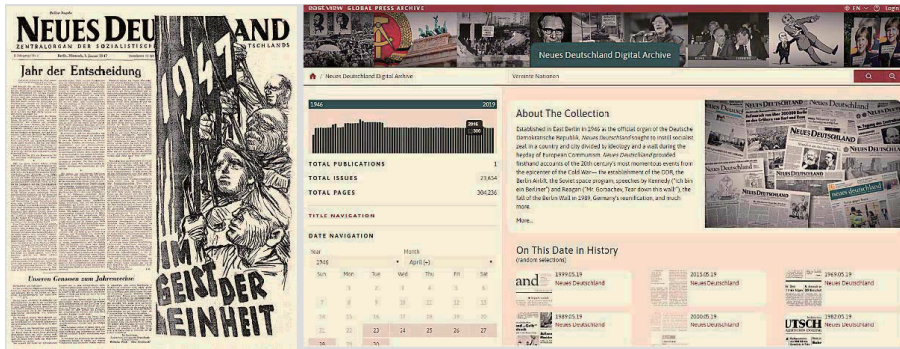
NEUES DEU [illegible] LAND
ZENTRALORGAN DER SOZIALISTISCHE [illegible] TSCHLANDS
Berlin, Mittwoch, 1. Januar 1947
Jahr der Entscheidung
1947
IM GEIST DER EINHEIT
Unseren Genossen zum Jahreswechsel

GLOBAL PRESS ARCHIVE
EN Login
Neues Deutschland Digital Archive
Neues Deutschland Digital Archive
Vereinte Nationen
1946 2019
TOTAL PUBLICATIONS 1
TOTAL ISSUES 23,634
TOTAL PAGES 304,236
TITLE NAVIGATION
DATE NAVIGATION
Year 1946
Month April
Sun Mon Tue Wed Thu Fri Sat
23 24 25 26 27
About The Collection
Established in East Berlin in 1946 as the official organ of the Deutsche Demokratische Republik, Neues Deutschland sought to instill socialist zeal in a country and city divided by ideology and a wall during the heyday of European Communism. Neues Deutschland provided firsthand accounts of the 20th century's most momentous events from the epicenter of the Cold War— the establishment of the DDR, the Berlin Airlift, the Soviet space program, speeches by Kennedy ("Ich bin ein Berliner") and Reagan ("Mr. Gorbachev, Tear down this wall"), the fall of the Berlin Wall in 1989, Germany's reunification, and much more.
More...
On This Date In History
(random selections)
1959.05.19 Neues Deutschland
2015.05.19 Neues Deutschland
1969.05.19 Neues Deutschland
1989.05.19 Neues Deutschland
2000.05.19 Neues Deutschland
1982.05.19 Neues Deutschland